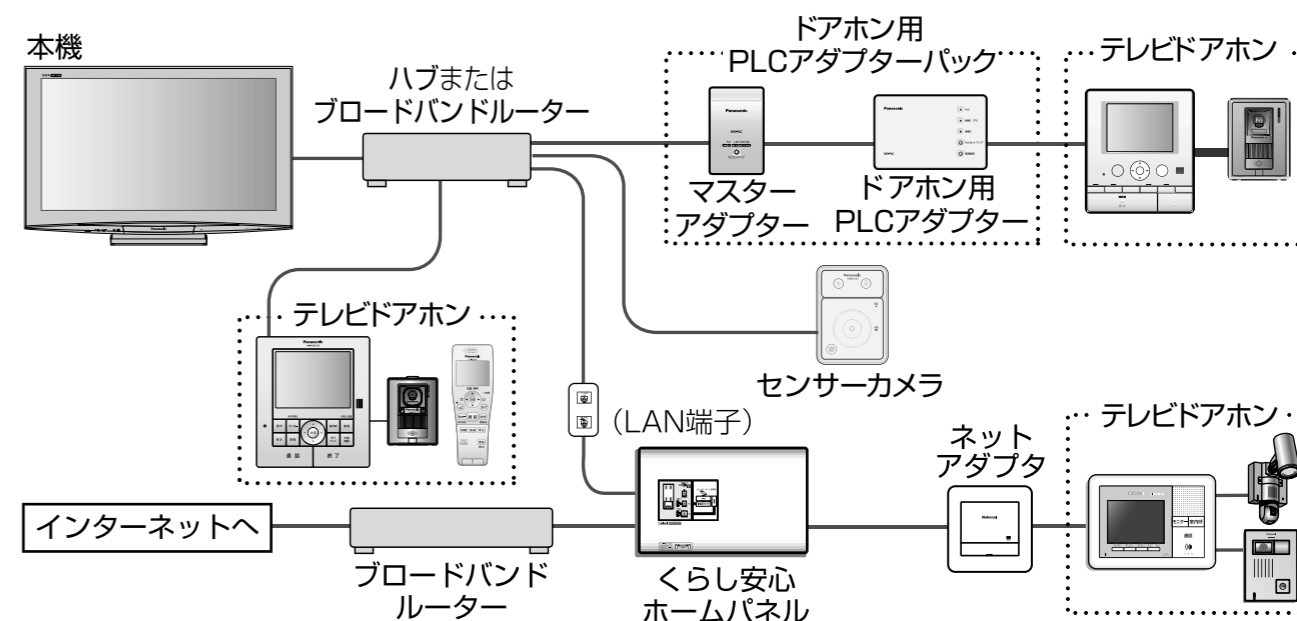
本機

ハブまたは ブロードバンドルーター

ドアホン用 PLCアダプターパック

マスター アダプター

ドアホン用 PLCアダプター

テレビドアホン

テレビドアホン

センサーカメラ

(LAN端子)

テレビドアホン

ネット アダプタ

インターネットへ

ブロードバンド ルーター

くらし安心 ホームパネル